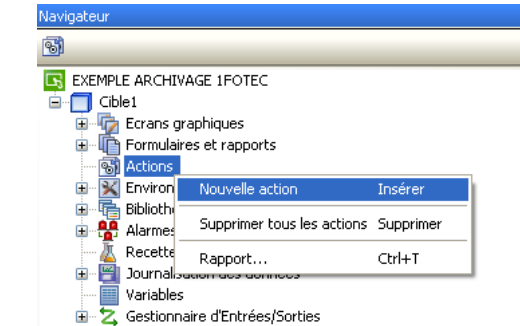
Navigateur

EXEMPLE ARCHIVAGE 1FOTEC
Cible1
Ecrans graphiques
Formulaires et rapports
Actions
Environ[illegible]
Biblioth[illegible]
Alarme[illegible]
Recette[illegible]
Journalisation des données
Variables
Gestionnaire d'Entrées/Sorties

Nouvelle action Insérer
Supprimer tous les actions Supprimer
Rapport... Ctrl+T